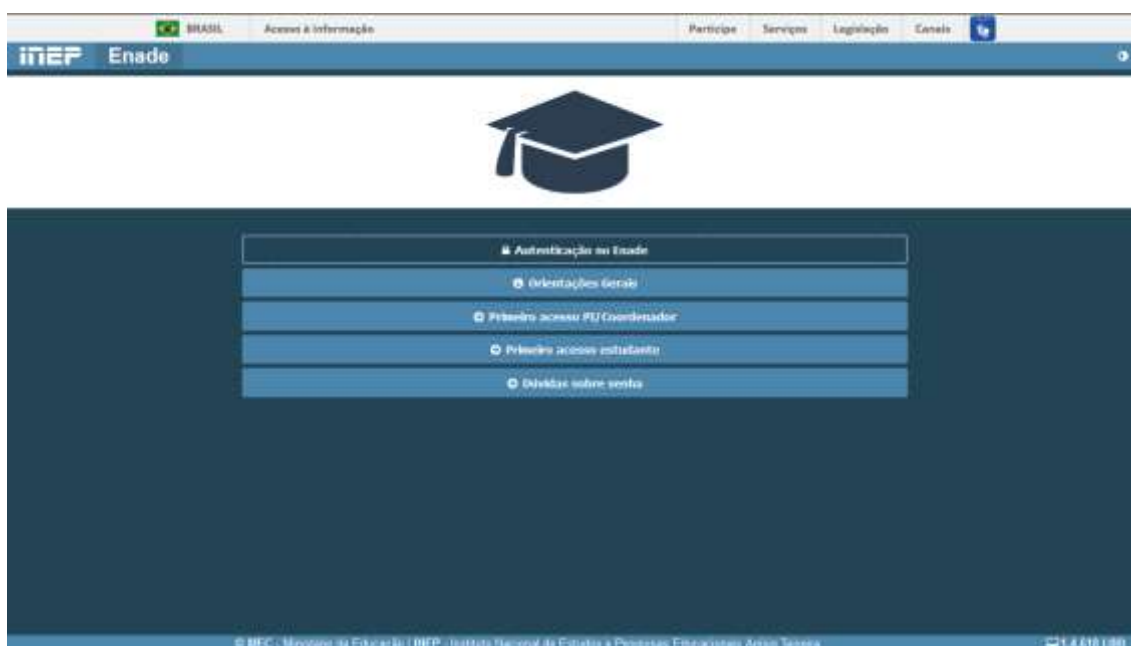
BRASIL Acesso à informação Participe Serviços Legislação Canais

inep Enade

Autenticação no Enade

Orientações Gerais

Primeiro acesso PI/Coordenador

Primeiro acesso estudante

Dúvidas sobre senha

© MEC - Ministério da Educação | INEP - Instituto Nacional de Estudos e Pesquisas Educacionais Anísio Teixeira

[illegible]